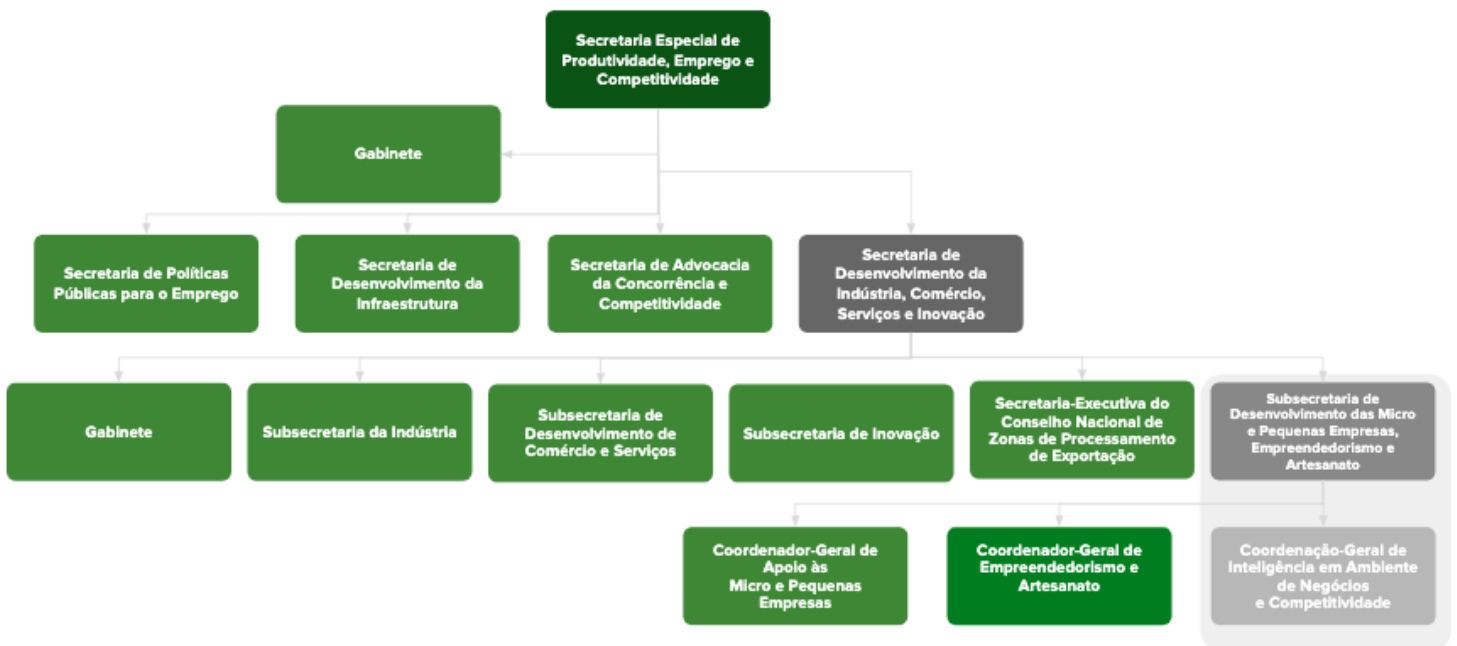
Secretaria Especial de Produtividade, Emprego e Competitividade

Gabinete

Secretaria de Políticas Públicas para o Emprego

Secretaria de Desenvolvimento da Infraestrutura

Secretaria de Advocacia da Concorrência e Competitividade

Secretaria de Desenvolvimento da Indústria, Comércio, Serviços e Inovação

Gabinete

Subsecretaria da Indústria

Subsecretaria de Desenvolvimento de Comércio e Serviços

Subsecretaria de Inovação

Secretaria-Executiva do Conselho Nacional de Zonas de Processamento de Exportação

Subsecretaria de Desenvolvimento das Micro e Pequenas Empresas, Empreendedorismo e Artesanato

Coordenador-Geral de Apoio às Micro e Pequenas Empresas

Coordenador-Geral de Empreendedorismo e Artesanato

Coordenação-Geral de Inteligência em Ambiente de Negócios e Competitividade